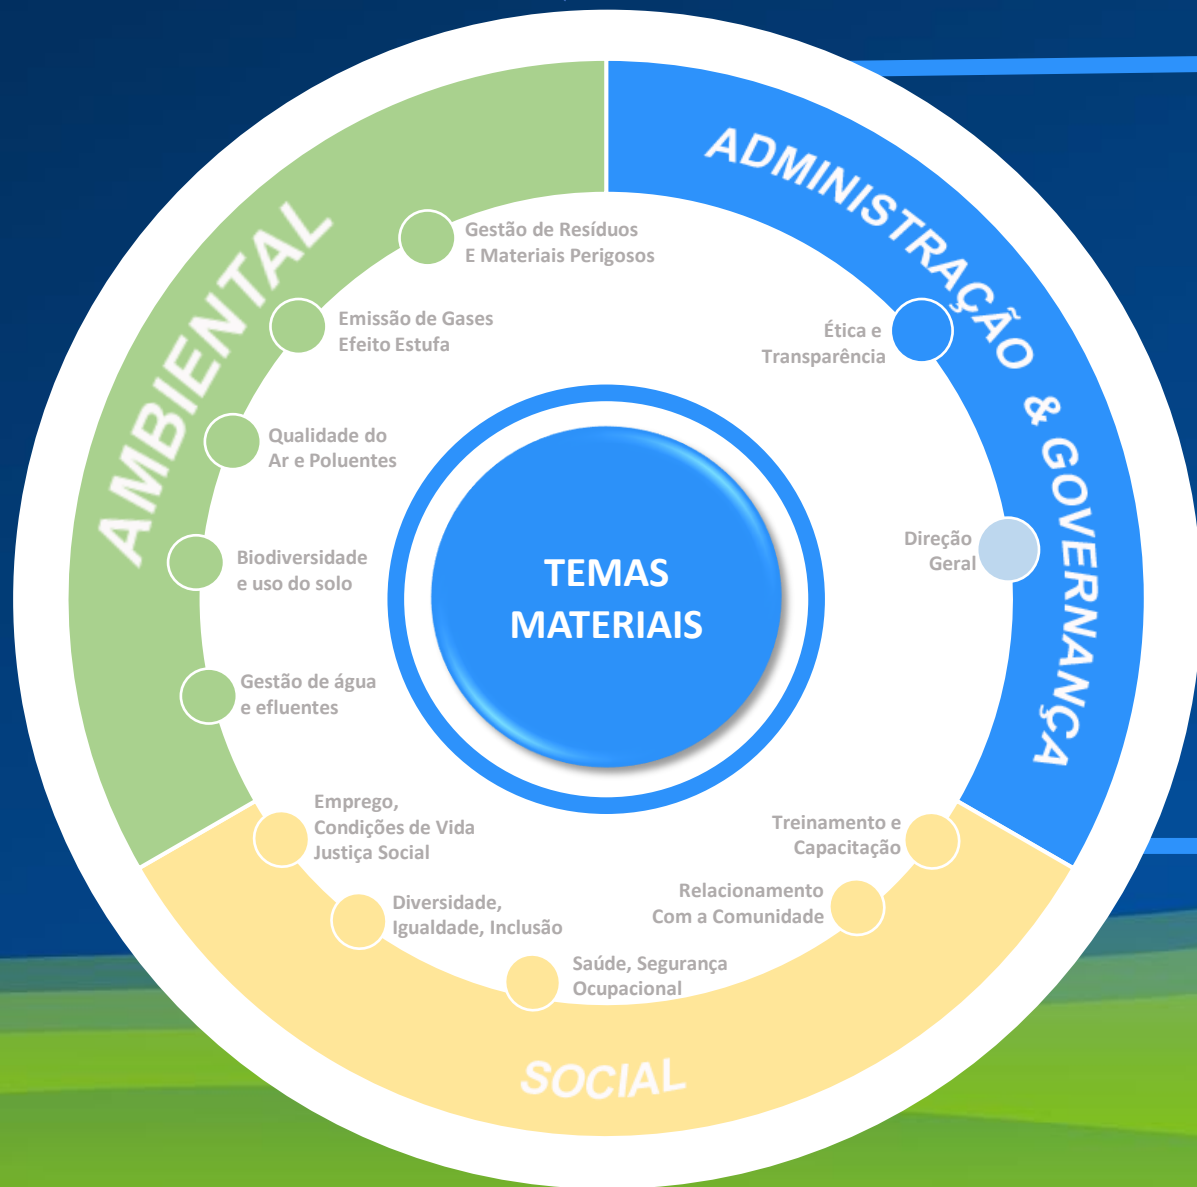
AMBIENTAL

ADMINISTRAÇÃO & GOVERNANÇA

Gestão de Resíduos
E Materiais Perigosos

Emissão de Gases
Efeito Estufa

Qualidade do
Ar e Poluentes

Biodiversidade
e uso do solo

Gestão de água
e efluentes

Ética e
Transparência

Direção
Geral

TEMAS
MATERIAIS

Emprego,
Condições de Vida
Justiça Social

Diversidade,
Igualdade, Inclusão

Saúde, Segurança
Ocupacional

Relacionamento
Com a Comunidade

Treinamento e
Capacitação

SOCIAL